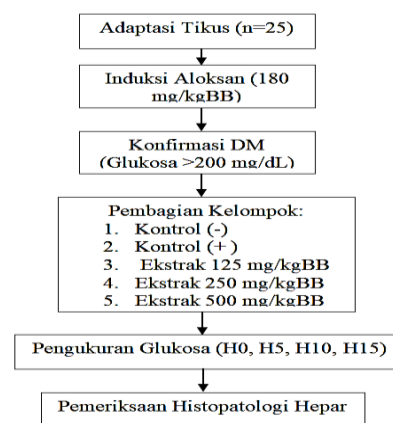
Adaptasi Tikus (n=25)

Induksi Aloksan (180 mg/kgBB)

Konfirmasi DM (Glukosa >200 mg/dL)

Pembagian Kelompok:
1. Kontrol (-)
2. Kontrol (+)
3. Ekstrak 125 mg/kgBB
4. Ekstrak 250 mg/kgBB
5. Ekstrak 500 mg/kgBB

Pengukuran Glukosa (H0, H5, H10, H15)

Pemeriksaan Histopatologi Hepar